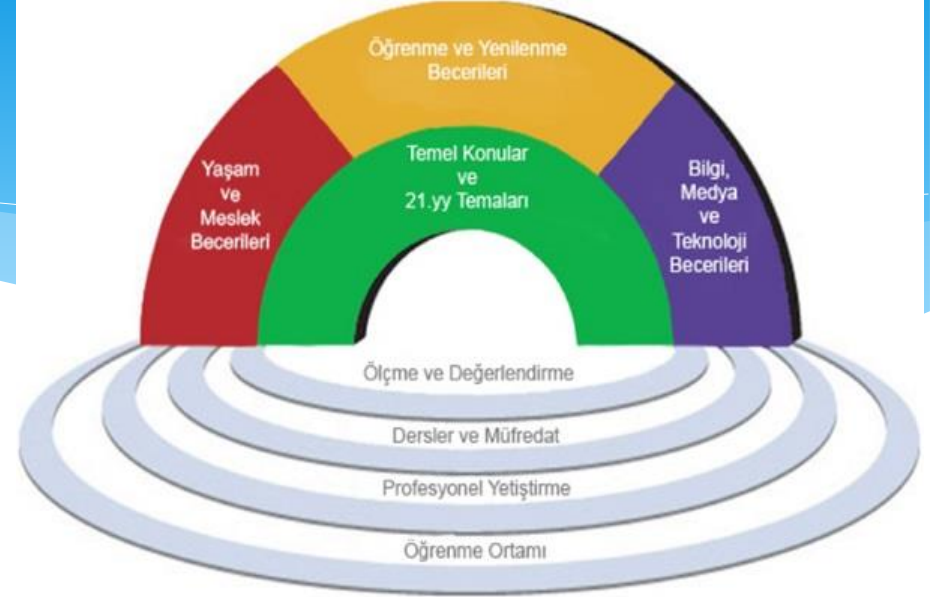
Öğrenme ve Yenilenme Becerileri

Yaşam ve Meslek Becerileri

Temel Konular ve 21.yy Temaları

Bilgi, Medya ve Teknoloji Becerileri

Ölçme ve Değerlendirme

Dersler ve Müfredat

Profesyonel Yetiştirme

Öğrenme Ortamı